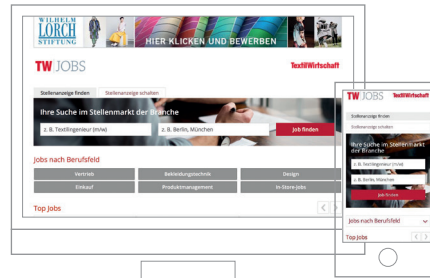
WILHELM LORCH STIFTUNG

HIER KLICKEN UND BEWERBEN

TW JOBS

TextilWirtschaft

Stellenanzeige finden

Stellenanzeige schalten

Ihre Suche im Stellenmarkt der Branche

z. B. Textilingenieur (m/w)

z. B. Berlin, München

Job finden

Jobs nach Berufsfeld

Vertrieb

Bekleidungstechnik

Design

Einkauf

Produktmanagement

In-Store-Jobs

Top Jobs

TW JOBS

TextilWirtschaft

Stellenanzeige finden

Stellenanzeige schalten

Ihre Suche im Stellenmarkt der Branche

z. B. Textilingenieur (m/w)

z. B. Berlin, München

Job finden

Jobs nach Berufsfeld

Top Jobs